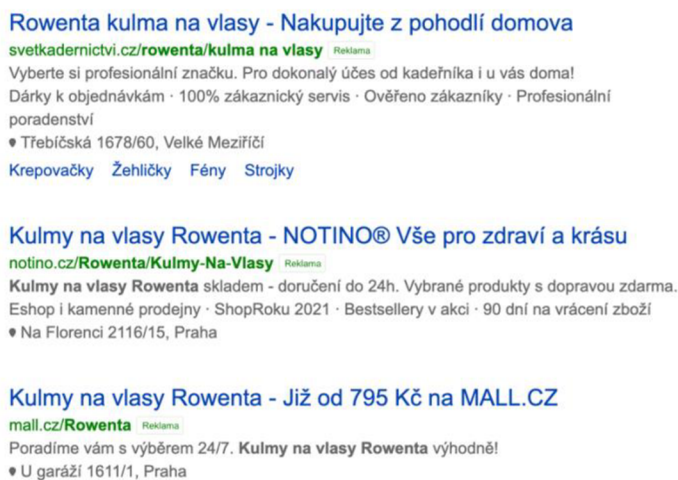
Rowenta kulma na vlasy - Nakupujte z pohodlí domova
svetkadernictvi.cz/rowenta/kulma na vlasy Reklama
Vyberte si profesionální značku. Pro dokonalý účes od kadeřníka i u vás doma!
Dárky k objednávkám · 100% zákaznický servis · Ověřeno zákazníky · Profesionální poradenství
Třebíčská 1678/60, Velké Meziříčí
Krepovačky Žehličky Fény Strojky

Kulmy na vlasy Rowenta - NOTINO® Vše pro zdraví a krásu
notino.cz/Rowenta/Kulmy-Na-Vlasy Reklama
Kulmy na vlasy Rowenta skladem - doručení do 24h. Vybrané produkty s dopravou zdarma.
Eshop i kamenné prodejny · ShopRoku 2021 · Bestsellery v akci · 90 dní na vrácení zboží
Na Florenci 2116/15, Praha

Kulmy na vlasy Rowenta - Již od 795 Kč na MALL.CZ
mall.cz/Rowenta Reklama
Poradíme vám s výběrem 24/7. Kulmy na vlasy Rowenta výhodně!
U garáží 1611/1, Praha